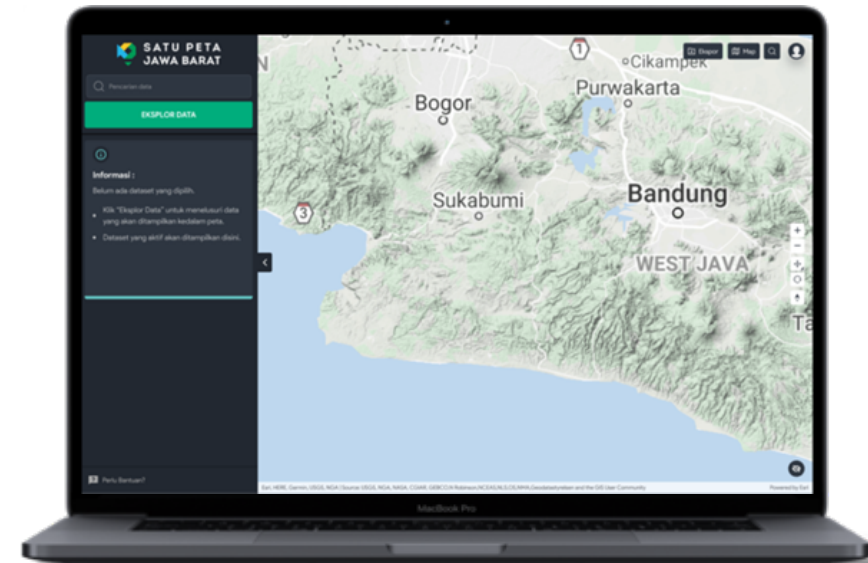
SATU PETA
JAWA BARAT

Pencarian data

EKSPLOR DATA

Informasi :

Belum ada dataset yang dipilih.

• Klik "Eksplor Data" untuk menelusuri data yang akan ditampilkan kedalam peta.

• Dataset yang aktif akan ditampilkan disini.

Perlu Bantuan?

Ekspor
Map

1
Cikampek
Purwakarta
Bogor
Bandung
Sukabumi
3
WEST JAVA
Ta
N

Esri, HERE, Garmin, USGS, NGA | Source: USGS, NGA, NASA, CGIAR, GEBCO,N Robinson,NCEAS,NLS,OS,NMA,Geodatastyrelsen and the GIS User Community

Powered by Esri

MacBook Pro